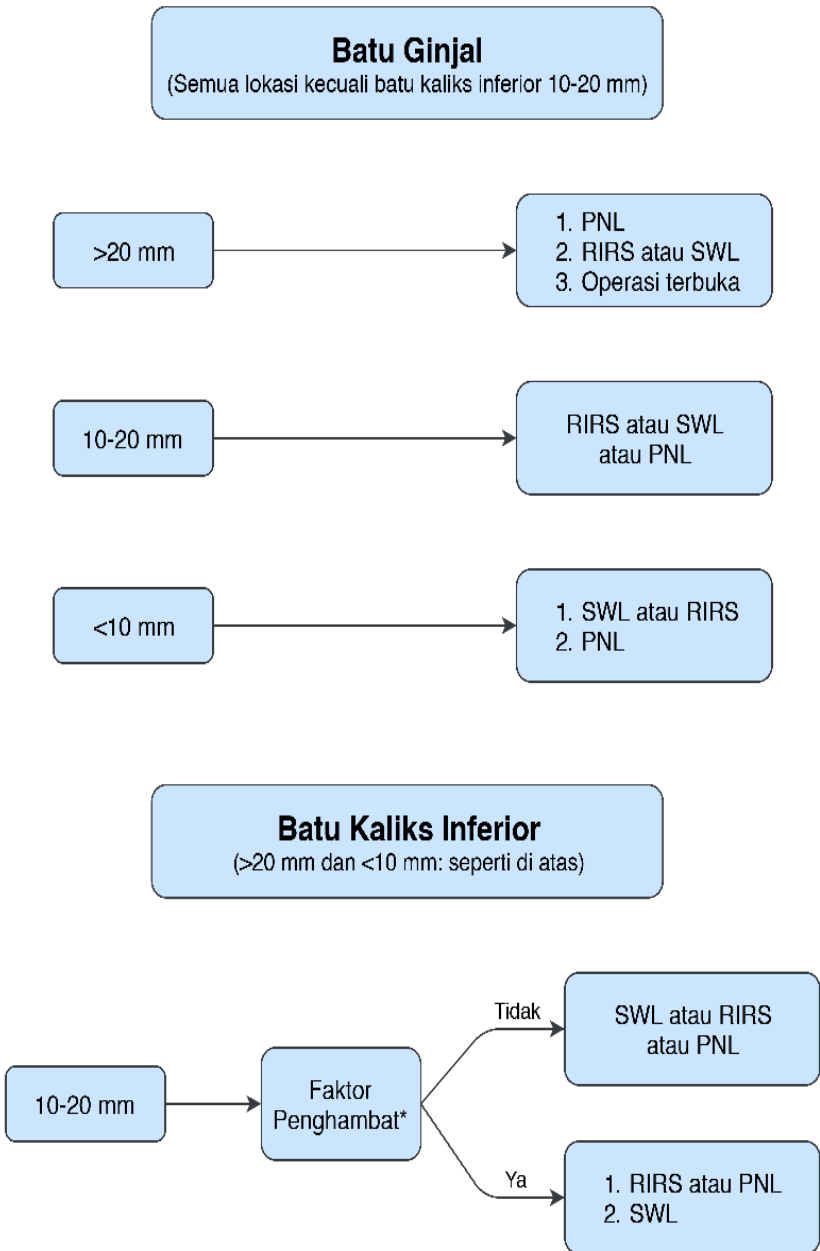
Batu Ginjal
(Semua lokasi kecuali batu kaliks inferior 10-20 mm)

>20 mm

1. PNL
2. RIRS atau SWL
3. Operasi terbuka

10-20 mm

RIRS atau SWL atau PNL

<10 mm

1. SWL atau RIRS
2. PNL

Batu Kaliks Inferior
(>20 mm dan <10 mm: seperti di atas)

10-20 mm

Faktor Penghambat*

Tidak

SWL atau RIRS atau PNL

Ya

1. RIRS atau PNL
2. SWL